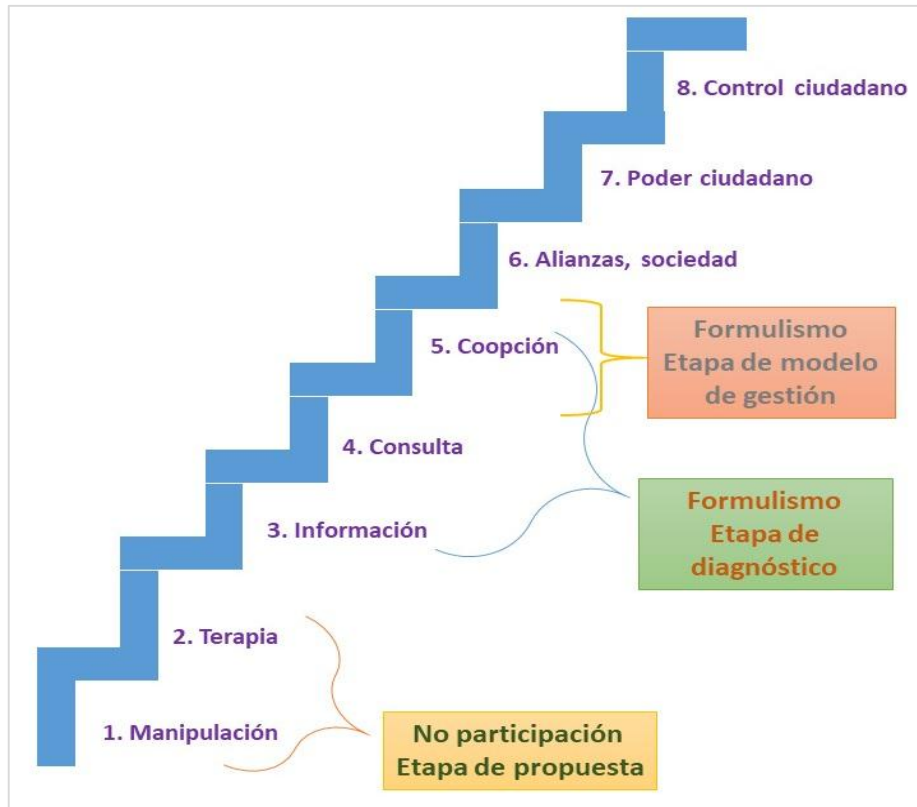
8. Control ciudadano

7. Poder ciudadano

6. Alianzas, sociedad

5. Coopción

Formulismo
Etapa de modelo de gestión

4. Consulta

3. Información

Formulismo
Etapa de diagnóstico

2. Terapia

1. Manipulación

No participación
Etapa de propuesta